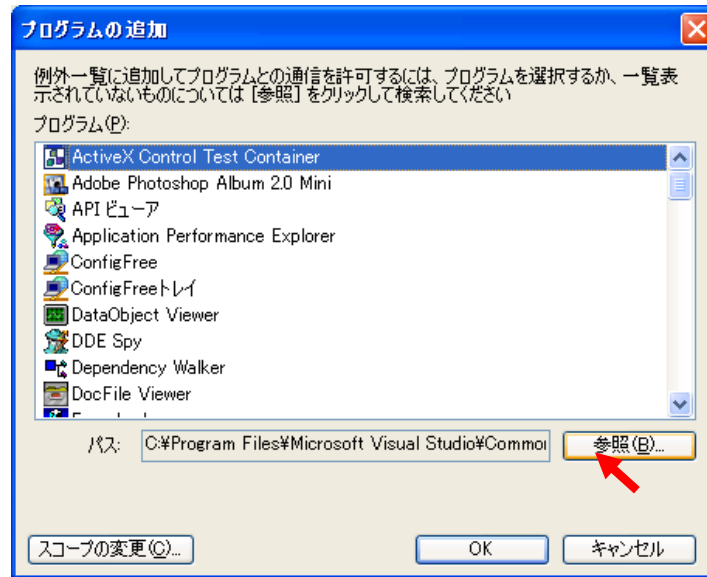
プログラムの追加

例外一覧に追加してプログラムとの通信を許可するには、プログラムを選択するか、一覧表示されていないものについては [参照] をクリックして検索してください

プログラム(P):

ActiveX Control Test Container
Adobe Photoshop Album 2.0 Mini
API ビューア
Application Performance Explorer
ConfigFree
ConfigFreeトレイ
DataObject Viewer
DDE Spy
Dependency Walker
DocFile Viewer
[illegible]

パス: C:¥Program Files¥Microsoft Visual Studio¥Commo

参照(B)...

スコープの変更(C)...

OK

キャンセル